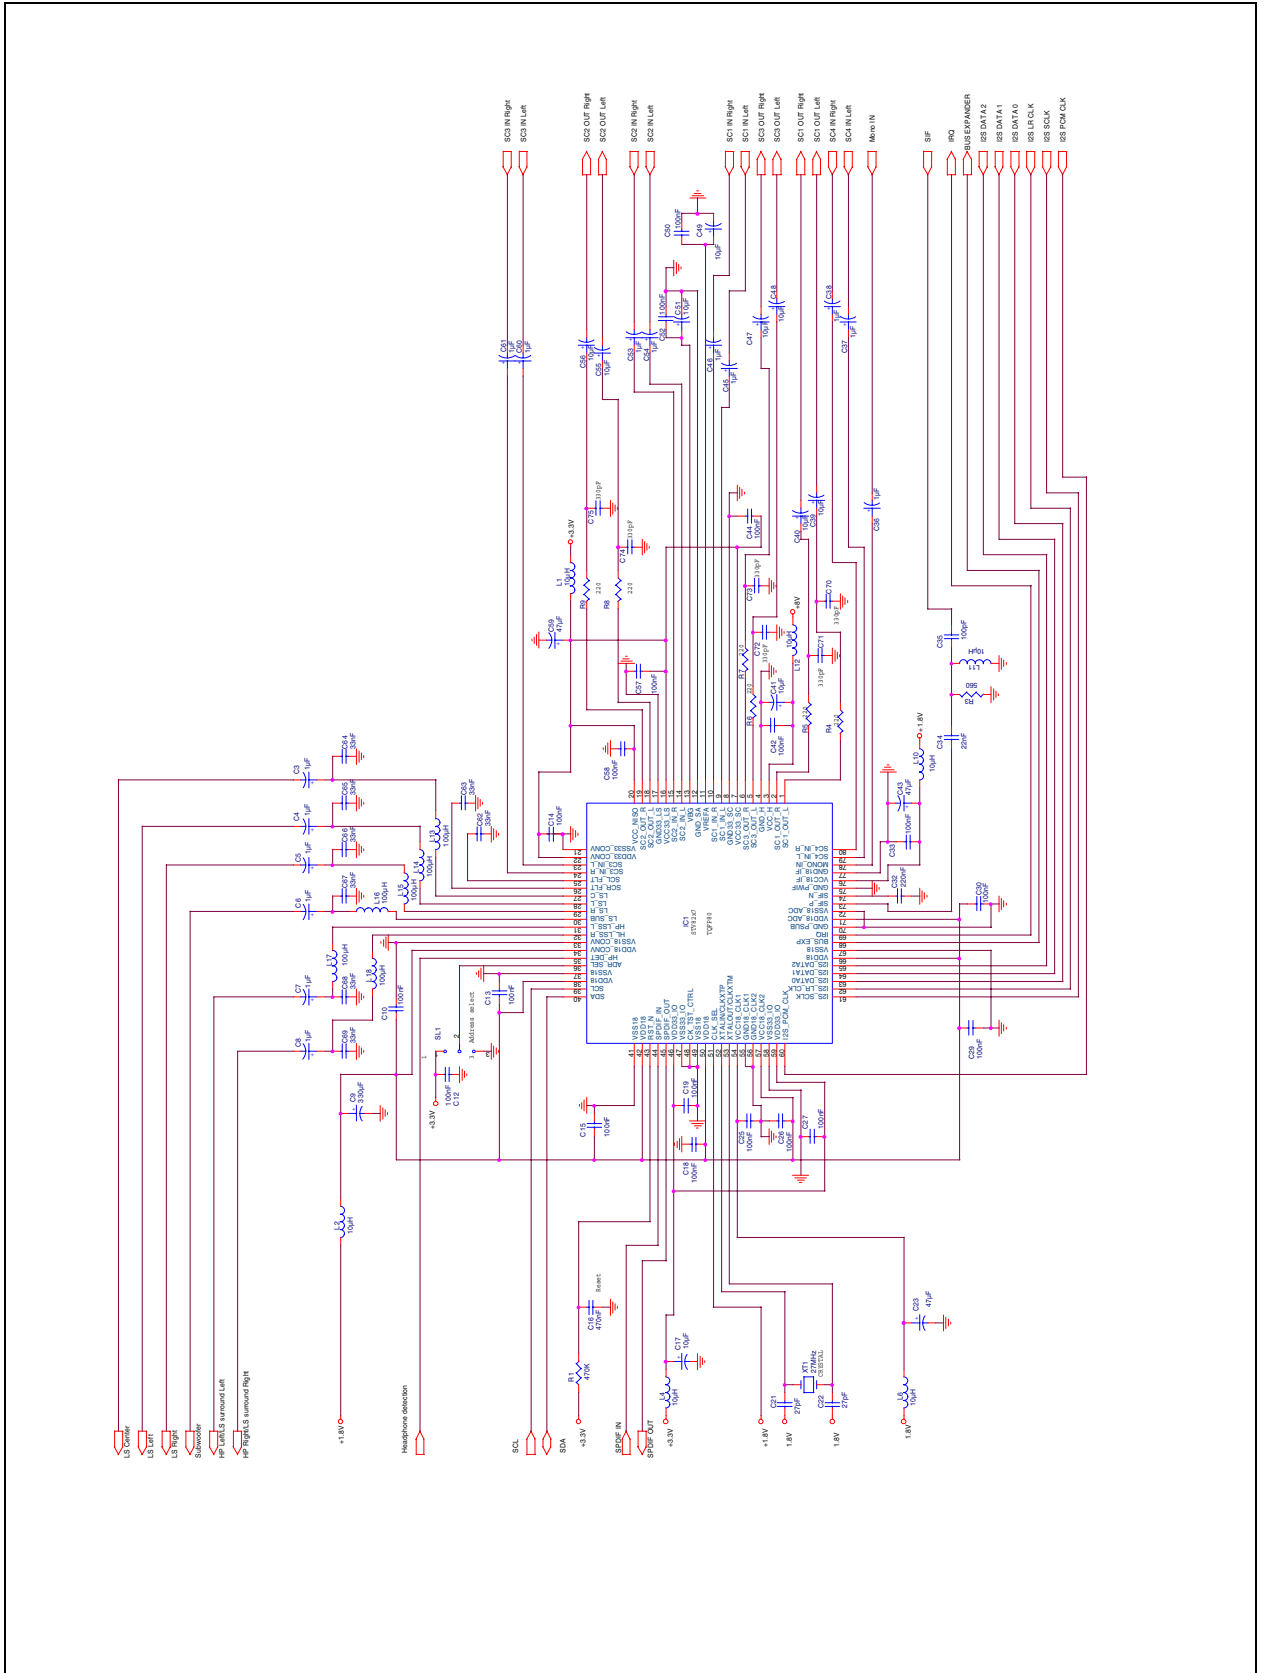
SC3 IN Right
SC3 IN Left
SC2 OUT Right
SC2 OUT Left
SC2 IN Right
SC2 IN Left
SC1 IN Right
SC1 IN Left
SC3 OUT Right
SC3 OUT Left
SC1 OUT Right
SC1 OUT Left
SC4 IN Right
SC4 IN Left
Mono IN
SIF
IRQ
BUS EXPANDER
I2S DATA 2
I2S DATA 1
I2S DATA 0
I2S LR CLK
I2S SCLK
I2S PCM CLK

IC1
STV82x7
TQFP80

VCC_NISO
SC2_OUT_R
SC2_OUT_L
GND33_LS
VCC33_LS
SC2_IN_R
SC2_IN_L
VBG
GND_SA
VREFA
SC1_IN_R
SC1_IN_L
GND33_SC
SC3_OUT_R
SC3_OUT_L
GND_H
VCC_H
SC1_OUT_R
SC1_OUT_L
VSS33_CONV
VDD33_CONV
SC3_IN_L
SC3_IN_R
SCR_FLT
SCL_FLT
LS_SUB
LS_C
LS_L
LS_R
LS_SLR
HP_LSS_L
HP_LSS_R
VSS18_CONV
VDD18_CONV
HP_DET
ADR_SEL
VSS18
VDD18
SCL
SDA
SC4_IN_R
SC4_IN_L
MONO_IN
GND18_IF
VCC18_IF
GND_PWIF
SIF_N
SIF_P
VSS18_ADC
VDD18_ADC
GND_PSUB
IRQ
BUS_EXP
VSS18
VDD18
I2S_DATA2
I2S_DATA1
I2S_DATA0
I2S_LR_CLK
I2S_SCLK
VSS18
VDD18
RST_N
SPDIF_IN
SPDIF_OUT
VDD33_IO
VSS33_IO
CK_TST_CTRL
VSS18
VDD18
CLK_SEL
XTALIN/CLKXTP
XTALOUT/CLKXTM
VCC18_CLK1
GND18_CLK1
GND18_CLK2
VCC18_CLK2
VSS33_IO
VDD33_IO
I2S_PCM_CLK

C61 1µF
C60 1µF
C56 10µF
C55 10µF
C53 1µF
C54 1µF
C52 100nF
C51 10µF
C50 100nF
C49 10µF
C46 1µF
C45 1µF
C47
C48 10µF
C38 1µF
C37 1µF
C75 330pF
C74 330pF
C44 100nF
C40 10µF
C39 10µF
C36 1µF
C73 330pF
C70 330pF
C72 330pF
C71
C41 10µF
C42 100nF
C57 100nF
C59 47µF
C58 100nF
C14 100nF
C35 100pF
C34 22nF
C43 47µF
C33 100nF
C32 220nF
C30 100nF
C29 100nF
C64 33nF
C65 33nF
C63 33nF
C62 33nF
C66 33nF
C67 33nF
C68 33nF
C69 33nF
C3 1µF
C4 1µF
C5 1µF
C6 1µF
C7 1µF
C8 1µF
C9 330µF
C10 100nF
C12 100nF
C13 100nF
C15 100nF
C16 470nF
C17 10µF
C18 100nF
C19 100nF
C21 27pF
C22 27pF
C23 47µF
C25 100nF
C26 100nF
C27 100nF
L1 10µH
L2 10µH
L4 10µH
L5 10µH
L10 10µH
L11 10µH
L12 10µH
L13 100µH
L14 100µH
L15 100µH
L16 100µH
L17 100µH
L18 100µH
R1 470K
R3 560
R4 22K
R5 22K
R6 22K
R7 22K
R8 220
R9 220
XT1 27MHz CRYSTAL
SL1
Address select
Reset
+3.3V
+8V
+1.8V
1.8V

LS Center
LS Left
LS Right
Subwoofer
HP Left/LS surround Left
HP Right/LS surround Right
+1.8V
Headphone detection
SCL
SDA
+3.3V
SPDIF IN
SPDIF OUT
+3.3V
+1.8V
1.8V
1.8V
1.8V